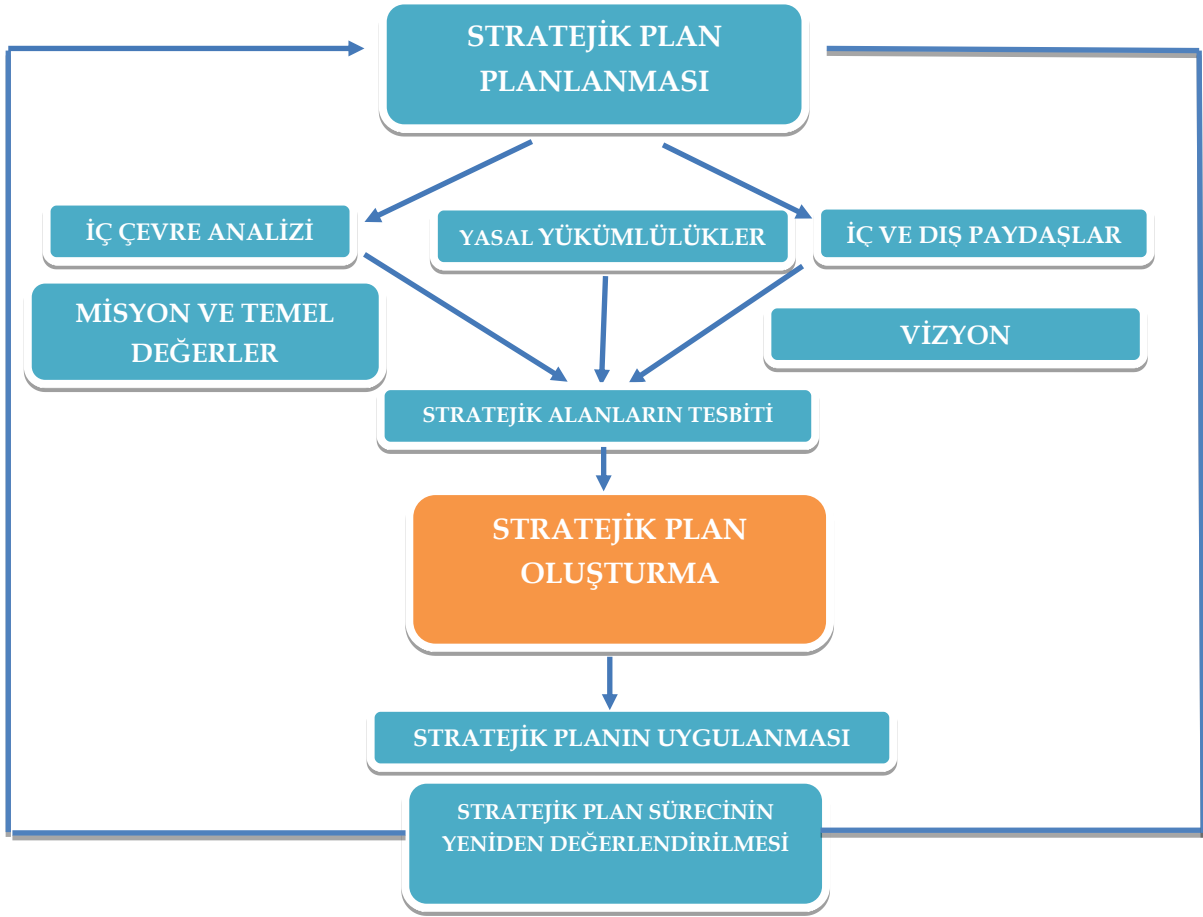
STRATEJİK PLAN PLANLANMASI

İÇ ÇEVRE ANALİZİ

YASAL YÜKÜMLÜLÜKLER

İÇ VE DIŞ PAYDAŞLAR

MİSYON VE TEMEL DEĞERLER

VİZYON

STRATEJİK ALANLARIN TESBİTİ

STRATEJİK PLAN OLUŞTURMA

STRATEJİK PLANIN UYGULANMASI

STRATEJİK PLAN SÜRECİNİN YENİDEN DEĞERLENDİRİLMESİ